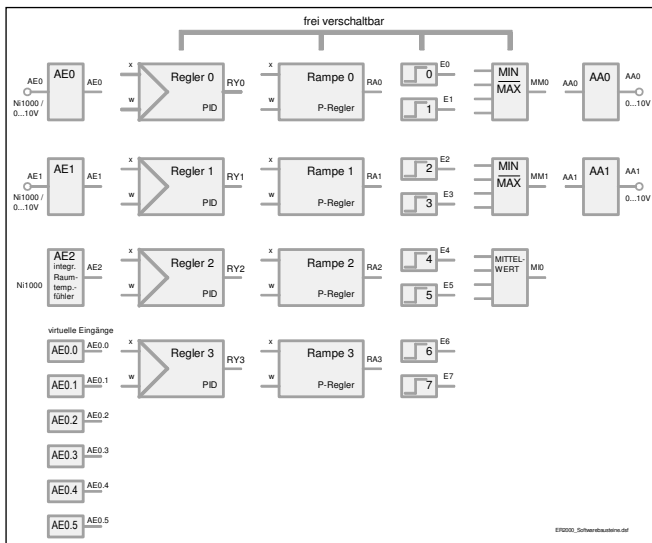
frei verschaltbar

AE0 Ni1000 / 0...10V
AE0
AE0
x
w
Regler 0
PID
RY0
x
w
Rampe 0
P-Regler
RA0
0
E0
1
E1
MIN
MAX
MM0
AA0
AA0
AA0 0...10V

AE1 Ni1000 / 0...10V
AE1
AE1
x
w
Regler 1
PID
RY1
x
w
Rampe 1
P-Regler
RA1
2
E2
3
E3
MIN
MAX
MM1
AA1
AA1
AA1 0...10V

Ni1000
AE2 integr. Raumtemp.-fühler
AE2
x
w
Regler 2
PID
RY2
x
w
Rampe 2
P-Regler
RA2
4
E4
5
E5
MITTELWERT
MI0

virtuelle Eingänge
AE0.0
AE0.0
x
w
Regler 3
PID
RY3
x
w
Rampe 3
P-Regler
RA3
6
E6
7
E7
AE0.1
AE0.1
AE0.2
AE0.2
AE0.3
AE0.3
AE0.4
AE0.4
AE0.5
AE0.5

ER2000_Softwarebausteine.dsf